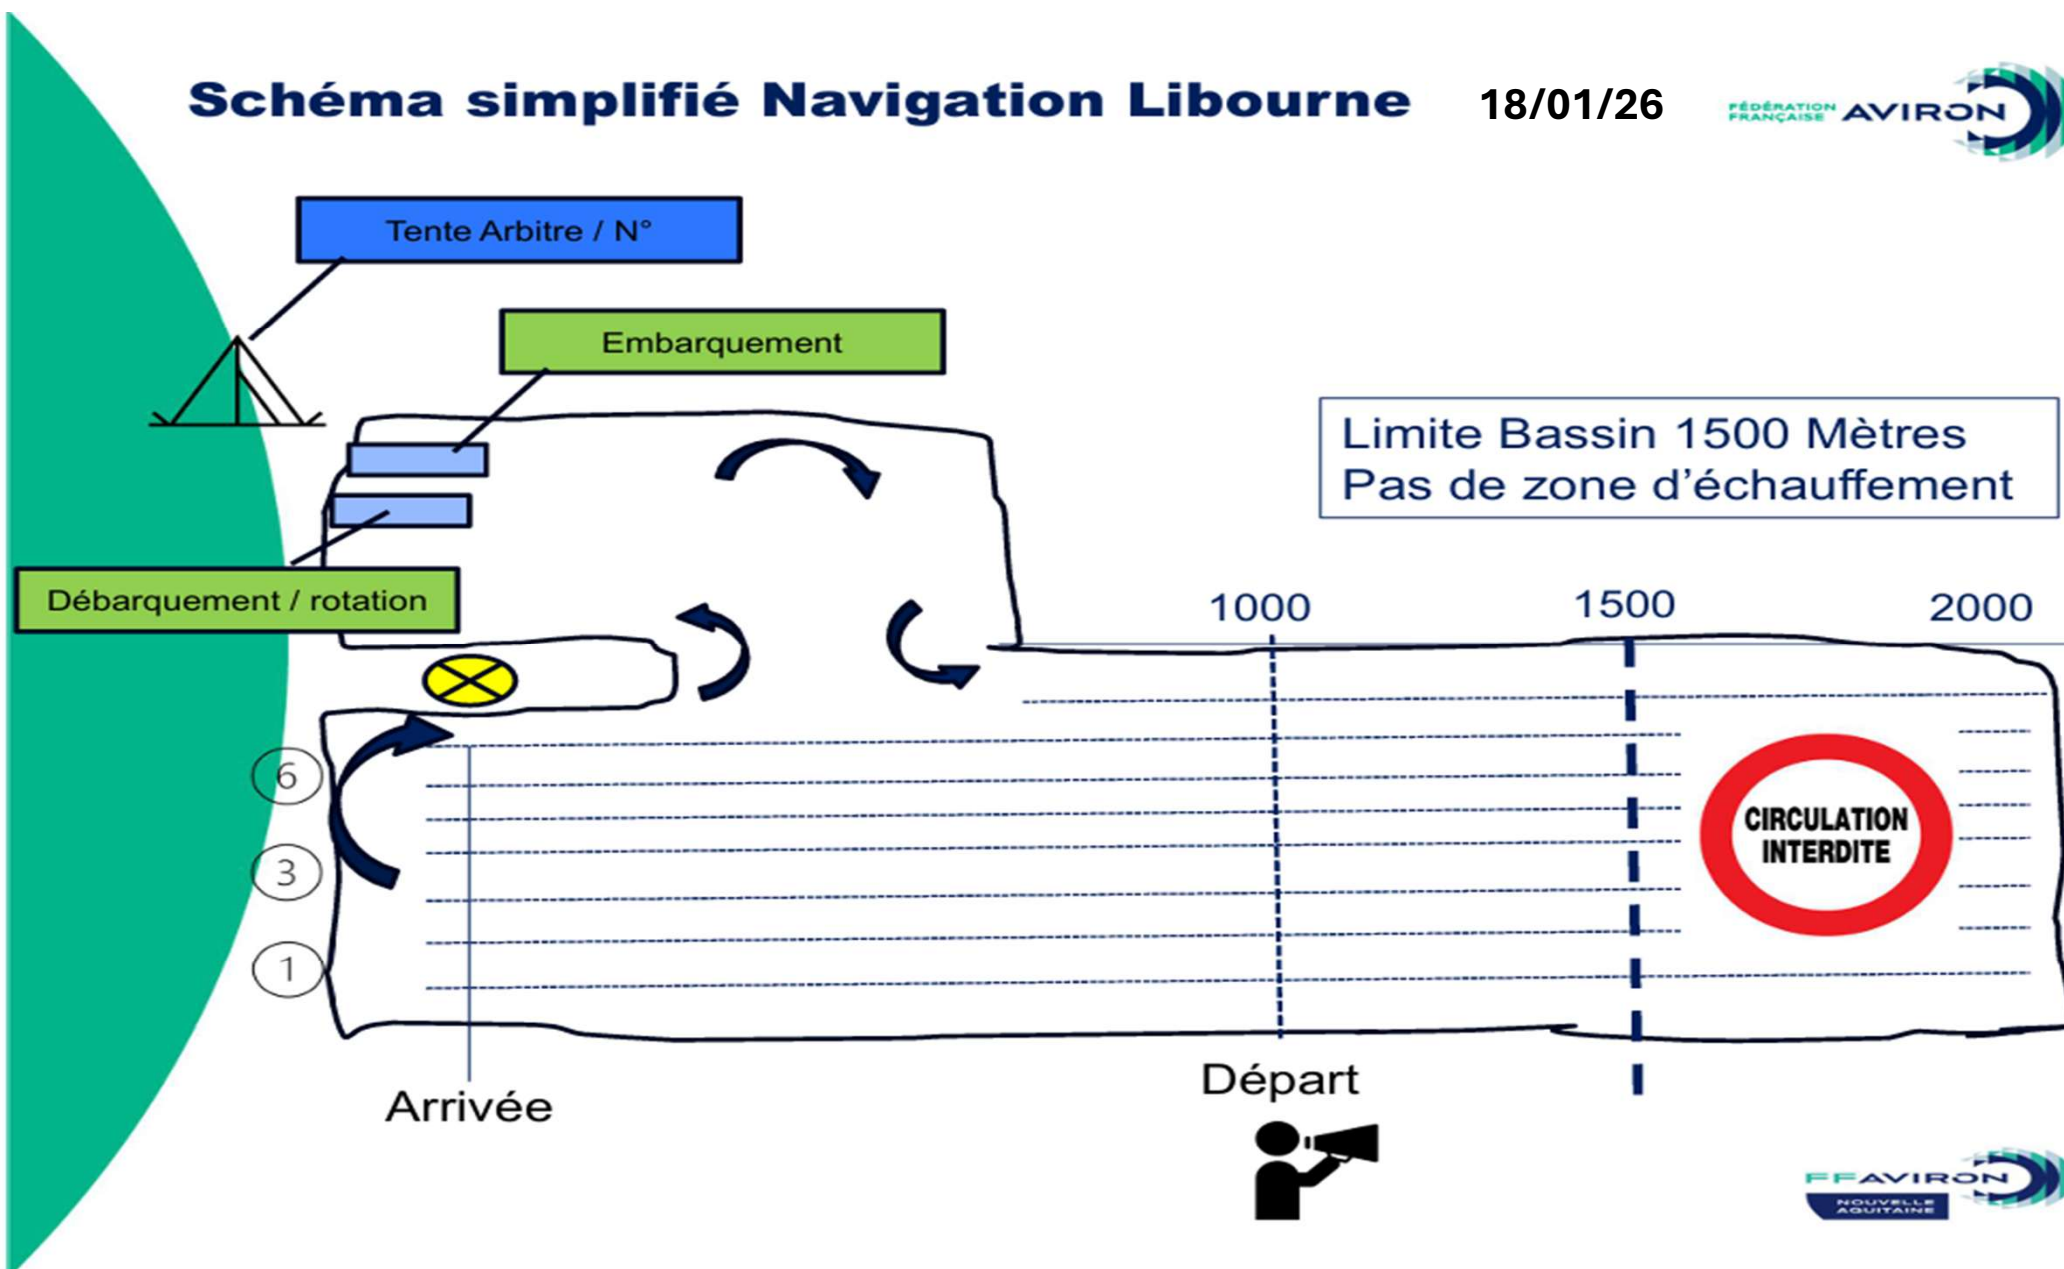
Schéma simplifié Navigation Libourne 18/01/26

FÉDÉRATION FRANÇAISE AVIRON

Tente Arbitre / N°

Embarquement

Limite Bassin 1500 Mètres
Pas de zone d'échauffement

Débarquement / rotation

1000 1500 2000

6
3
1

CIRCULATION INTERDITE

Arrivée

Départ

FFAVIRON NOUVELLE AQUITAINE